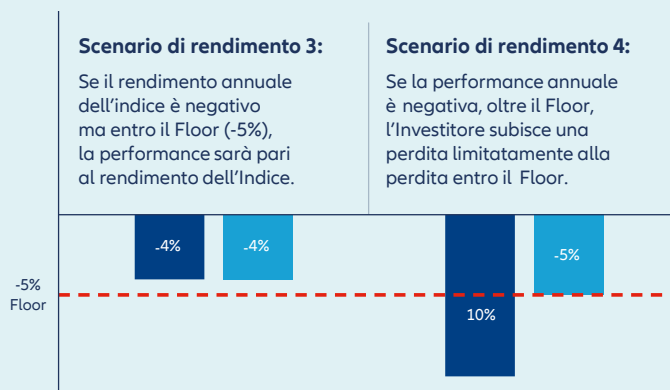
Scenario di rendimento 3:

Se il rendimento annuale dell'indice è negativo ma entro il Floor (-5%), la performance sarà pari al rendimento dell'Indice.

Scenario di rendimento 4:

Se la performance annuale è negativa, oltre il Floor, l'Investitore subisce una perdita limitatamente alla perdita entro il Floor.

-4%

-4%

10%

-5%

-5%
Floor